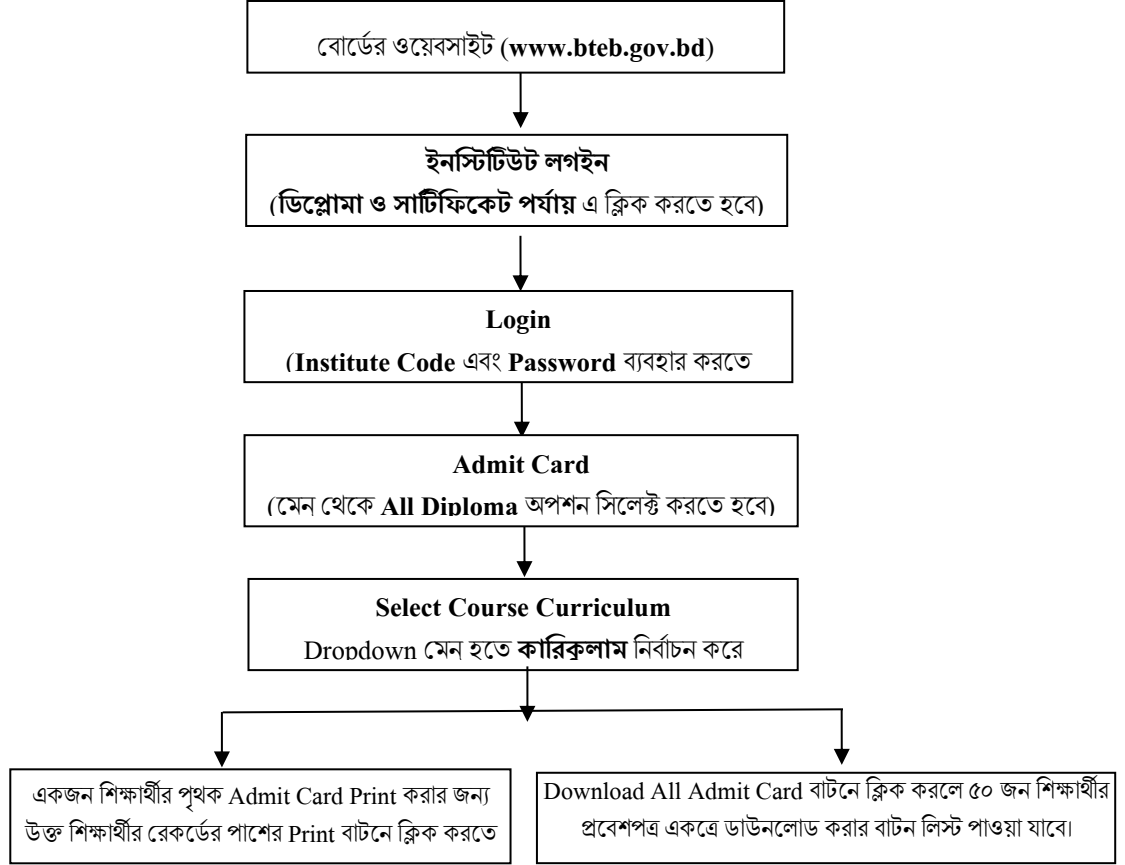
বোর্ডের ওয়েবসাইট (www.bteb.gov.bd)

ইনস্টিটিউট লগইন
(ডিপ্লোমা ও সার্টিফিকেট পর্যায় এ ক্লিক করতে হবে)

Login
(Institute Code এবং Password ব্যবহার করতে

Admit Card
(মেনু থেকে All Diploma অপশন সিলেক্ট করতে হবে)

Select Course Curriculum
Dropdown মেনু হতে কারিকুলাম নির্বাচন করে

একজন শিক্ষার্থীর পৃথক Admit Card Print করার জন্য উক্ত শিক্ষার্থীর রেকর্ডের পাশের Print বাটনে ক্লিক করতে

Download All Admit Card বাটনে ক্লিক করলে ৫০ জন শিক্ষার্থীর প্রবেশপত্র একত্রে ডাউনলোড করার বাটন লিস্ট পাওয়া যাবে।